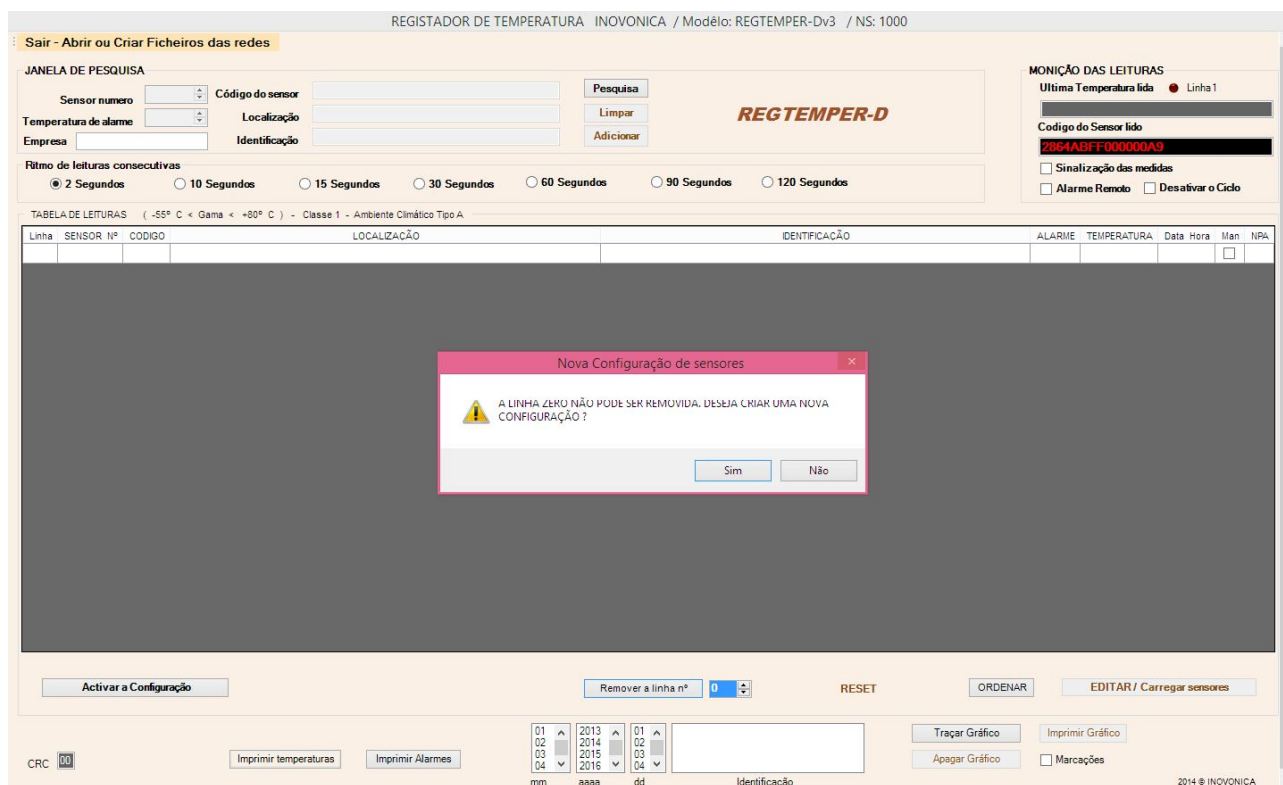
REGISTADOR DE TEMPERATURA INOVONICA / Modélo: REGTEMPER-Dv3 / NS: 1000

Sair - Abrir ou Criar Ficheiros das redes

JANELA DE PESQUISA

Sensor numero
Temperatura de alarme
Empresa
Código do sensor
Localização
Identificação

Pesquisa
Limpar
Adicionar

REGTEMPER-D

Ritmo de leituras consecutivas
2 Segundos
10 Segundos
15 Segundos
30 Segundos
60 Segundos
90 Segundos
120 Segundos

MONIÇÃO DAS LEITURAS
Ultima Temperatura lida
Linha1
Codigo do Sensor lido
2864ABFF000000A9
Sinalização das medidas
Alarme Remoto
Desativar o Ciclo

TABELA DE LEITURAS ( -55° C < Gama < +80° C ) - Classe 1 - Ambiente Climático Tipo A

| Linha | SENSOR Nº | CODIGO | LOCALIZAÇÃO | IDENTIFICAÇÃO | ALARME | TEMPERATURA | Data Hora | Man | NPA |
|---|---|---|---|---|---|---|---|---|---|
| | | | | | | | | | |

Nova Configuração de sensores

A LINHA ZERO NÃO PODE SER REMOVIDA. DESEJA CRIAR UMA NOVA CONFIGURAÇÃO ?

Sim
Não

Activar a Configuração
Remover a linha nº
0
RESET
ORDENAR
EDITAR / Carregar sensores

CRC 00
Imprimir temperaturas
Imprimir Alarmes

01
02
03
04
mm

2013
2014
2015
2016
aaaa

01
02
03
04
dd

Identificação

Traçar Gráfico
Imprimir Gráfico
Apagar Gráfico
Marcações

2014 © INOVONICA